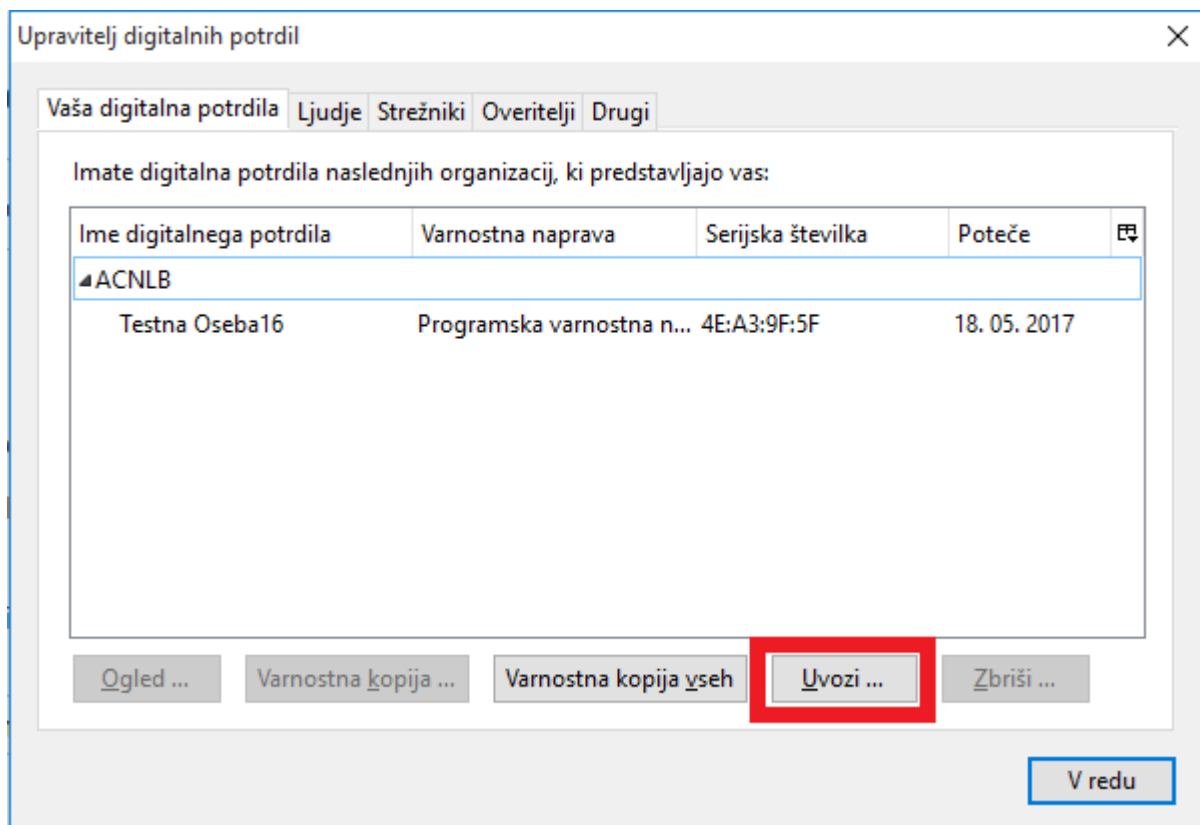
Upravitelj digitalnih potrdil

Vaša digitalna potrdila | Ljudje | Strežniki | Overitelji | Drugi

Imate digitalna potrdila naslednjih organizacij, ki predstavljajo vas:

| Ime digitalnega potrdila | Varnostna naprava | Serijska številka | Poteče |
|---|---|---|---|
| ACNLB | | | |
| Testna Oseba16 | Programska varnostna n... | 4E:A3:9F:5F | 18. 05. 2017 |

Ogled ... | Varnostna kopija ... | Varnostna kopija vseh | Uvozi ... | Zbriši ...

V redu